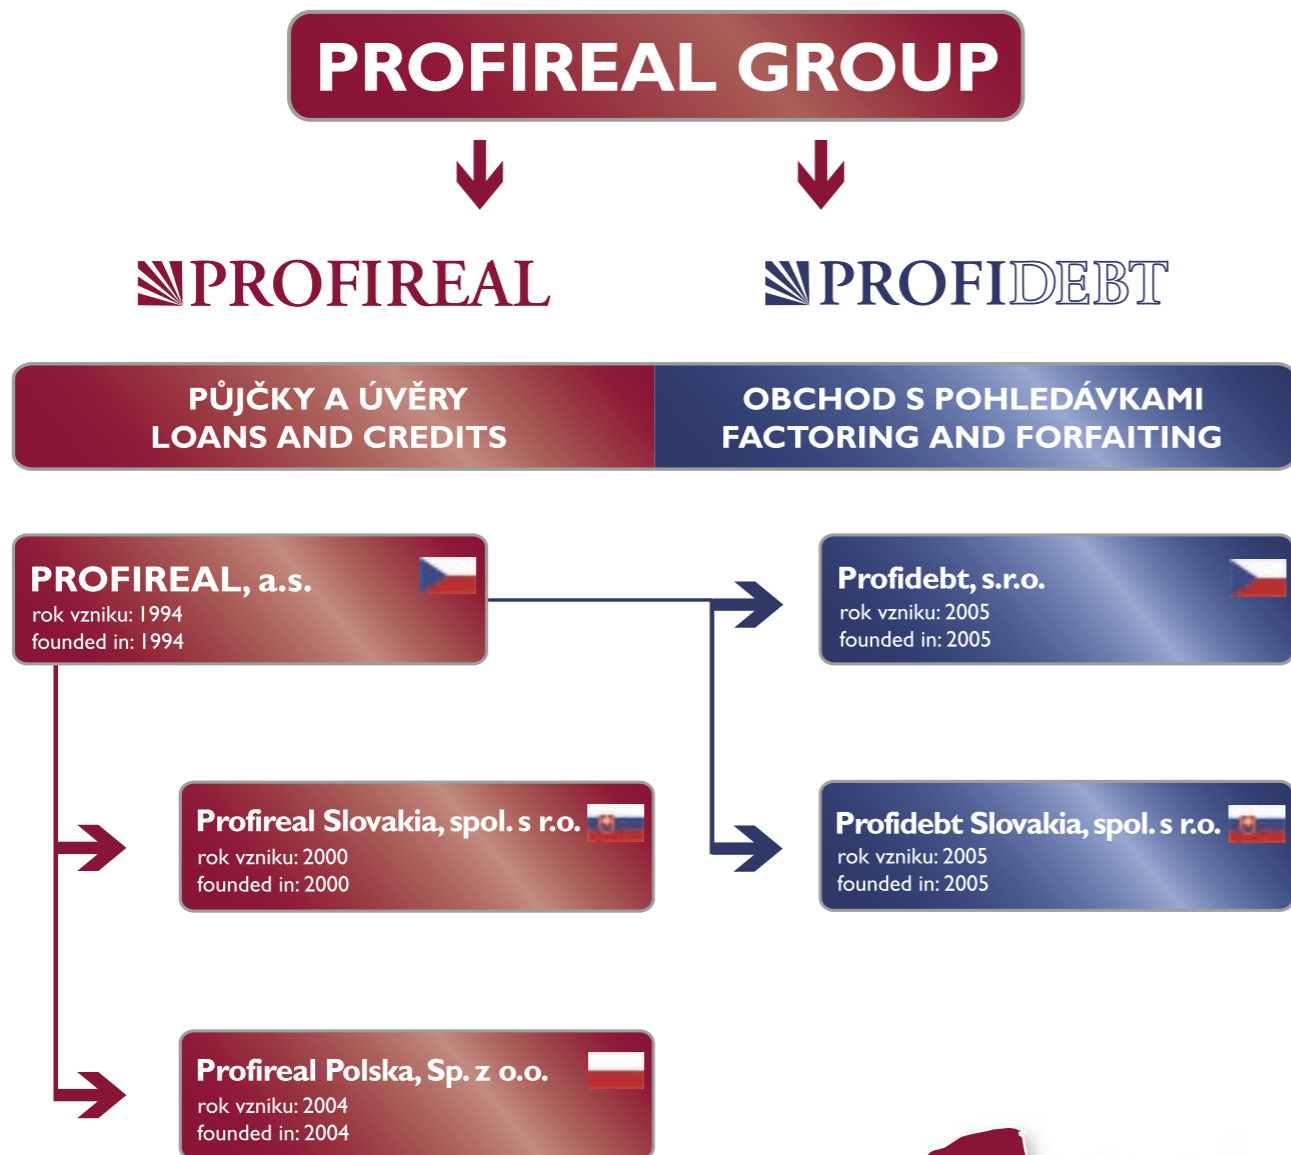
PROFIREAL GROUP

PROFIREAL

PROFIDEBT

PŮJČKY A ÚVĚRY
LOANS AND CREDITS

OBCHOD S POHLEDÁVKAMI
FACTORING AND FORFAITING

PROFIREAL, a.s.
rok vzniku: 1994
founded in: 1994

Profidebt, s.r.o.
rok vzniku: 2005
founded in: 2005

Profireal Slovakia, spol. s r.o.
rok vzniku: 2000
founded in: 2000

Profidebt Slovakia, spol. s r.o.
rok vzniku: 2005
founded in: 2005

Profireal Polska, Sp. z o.o.
rok vzniku: 2004
founded in: 2004